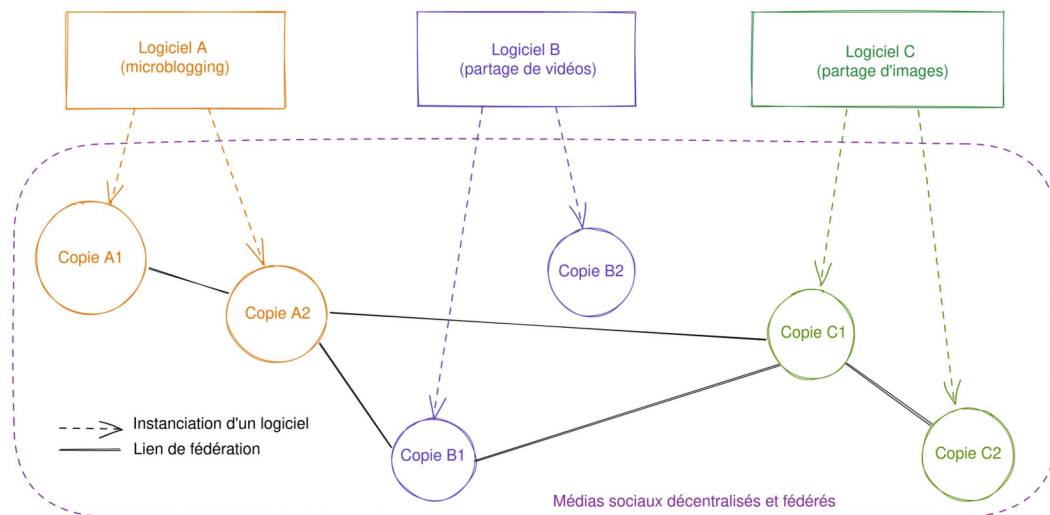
Logiciel A
(microblogging)

Logiciel B
(partage de vidéos)

Logiciel C
(partage d'images)

Copie A1

Copie A2

Copie B2

Copie C1

Copie B1

Copie C2

Instanciation d'un logiciel

Lien de fédération

Médias sociaux décentralisés et fédérés